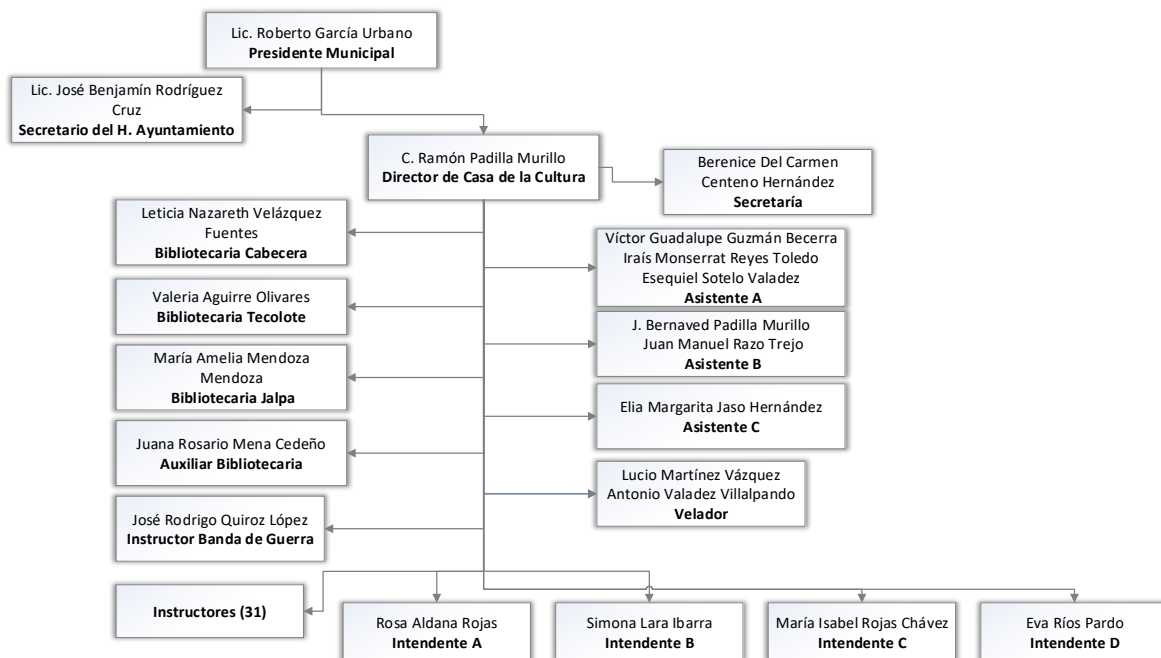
Lic. Roberto García Urbano
**Presidente Municipal**

Lic. José Benjamín Rodríguez Cruz
**Secretario del H. Ayuntamiento**

C. Ramón Padilla Murillo
**Director de Casa de la Cultura**

Berenice Del Carmen Centeno Hernández
**Secretaría**

Leticia Nazareth Velázquez Fuentes
**Bibliotecaria Cabecera**

Víctor Guadalupe Guzmán Becerra
Iraís Monserrat Reyes Toledo
Esequiel Sotelo Valadez
**Asistente A**

Valeria Aguirre Olivares
**Bibliotecaria Tecolote**

J. Bernaved Padilla Murillo
Juan Manuel Razo Trejo
**Asistente B**

María Amelia Mendoza Mendoza
**Bibliotecaria Jalpa**

Elia Margarita Jaso Hernández
**Asistente C**

Juana Rosario Mena Cedeño
**Auxiliar Bibliotecaria**

Lucio Martínez Vázquez
Antonio Valadez Villalpando
**Velador**

José Rodrigo Quiroz López
**Instructor Banda de Guerra**

**Instructores (31)**

Rosa Aldana Rojas
**Intendente A**

Simona Lara Ibarra
**Intendente B**

María Isabel Rojas Chávez
**Intendente C**

Eva Ríos Pardo
**Intendente D**